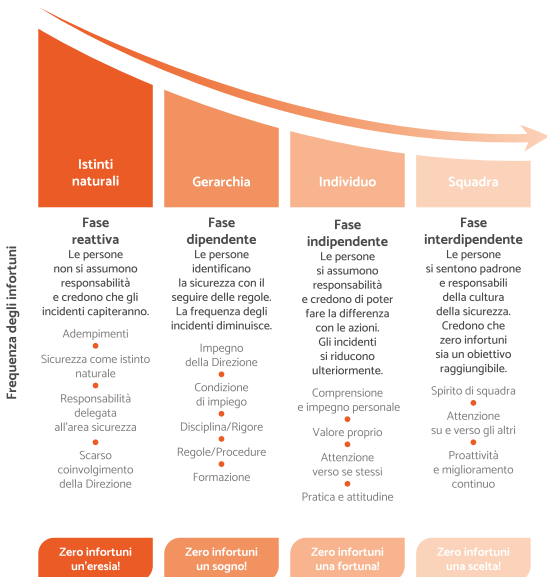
Frequenza degli infortuni

Istinti naturali

Gerarchia

Individuo

Squadra

Fase reattiva
Le persone non si assumono responsabilità e credono che gli incidenti capiteranno.

Adempimenti

Sicurezza come istinto naturale

Responsabilità delegata all'area sicurezza

Scarso coinvolgimento della Direzione

Zero infortuni un'eresia!

Fase dipendente
Le persone identificano la sicurezza con il seguire delle regole. La frequenza degli incidenti diminuisce.

Impegno della Direzione

Condizione di impiego

Disciplina/Rigore

Regole/Procedure

Formazione

Zero infortuni un sogno!

Fase indipendente
Le persone si assumono responsabilità e credono di poter fare la differenza con le azioni. Gli incidenti si riducono ulteriormente.

Comprensione e impegno personale

Valore proprio

Attenzione verso se stessi

Pratica e attitudine

Zero infortuni una fortuna!

Fase interdipendente
Le persone si sentono padrone e responsabili della cultura della sicurezza. Credono che zero infortuni sia un obiettivo raggiungibile.

Spirito di squadra

Attenzione su e verso gli altri

Proattività e miglioramento continuo

Zero infortuni una scelta!